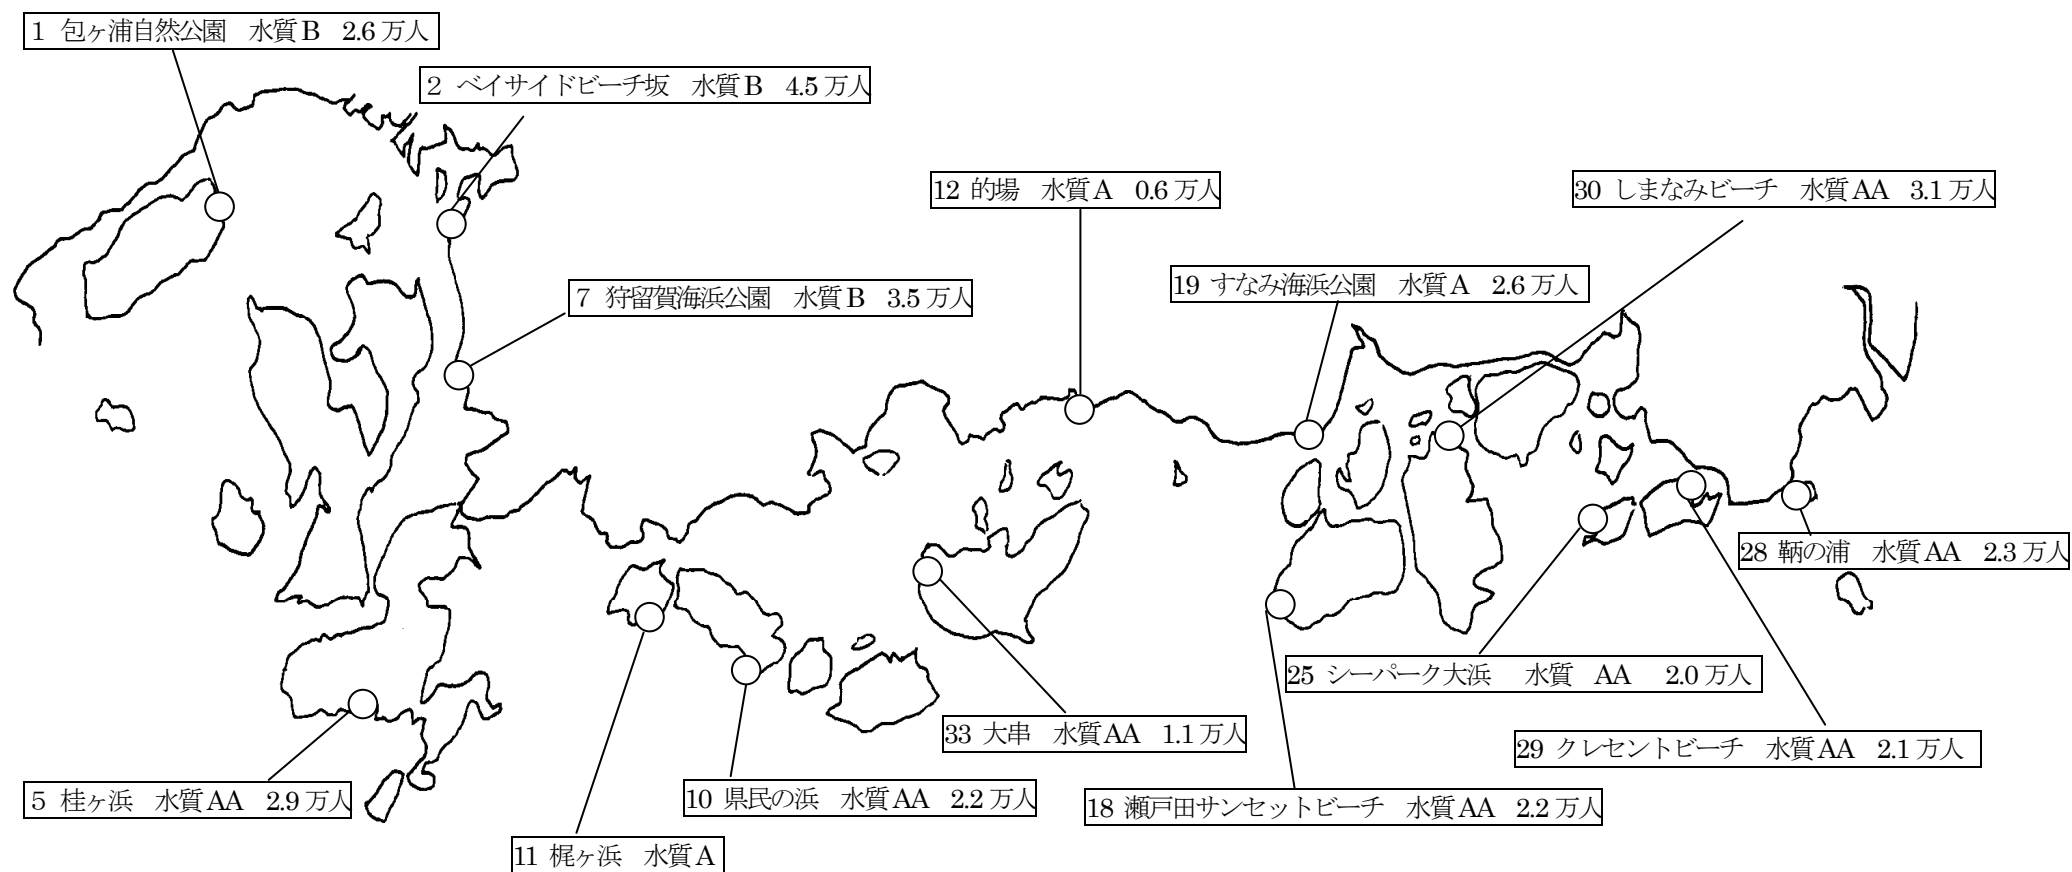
1 包ヶ浦自然公園 水質B 2.6 万人

2 ベイサイドビーチ坂 水質B 4.5 万人

12 的場 水質A 0.6 万人

30 しまなみビーチ 水質AA 3.1 万人

7 狩留賀海浜公園 水質B 3.5 万人

19 すなみ海浜公園 水質A 2.6 万人

28 鞆の浦 水質AA 2.3 万人

25 シーパーク大浜 水質 AA 2.0 万人

29 クレセントビーチ 水質AA 2.1 万人

33 大串 水質AA 1.1 万人

5 桂ヶ浜 水質AA 2.9 万人

10 県民の浜 水質AA 2.2 万人

18 瀬戸田サンセットビーチ 水質AA 2.2 万人

11 梶ヶ浜 水質A